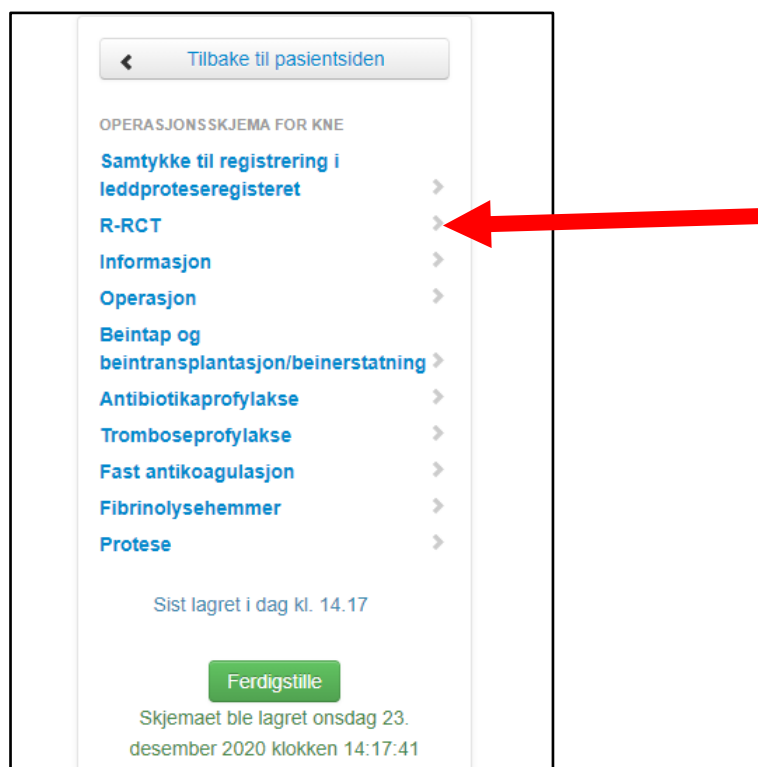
Tilbake til pasientsiden

OPERASJONSSKJEMA FOR KNE

Samtykke til registrering i leddproteseregisteret

R-RCT

Informasjon

Operasjon

Beintap og beintransplantasjon/beinerstatning

Antibiotikaprofylakse

Tromboseprofylakse

Fast antikoagulasjon

Fibrinolysehemmer

Protese

Sist lagret i dag kl. 14.17

Ferdigstille

Skjemaet ble lagret onsdag 23. desember 2020 klokken 14:17:41